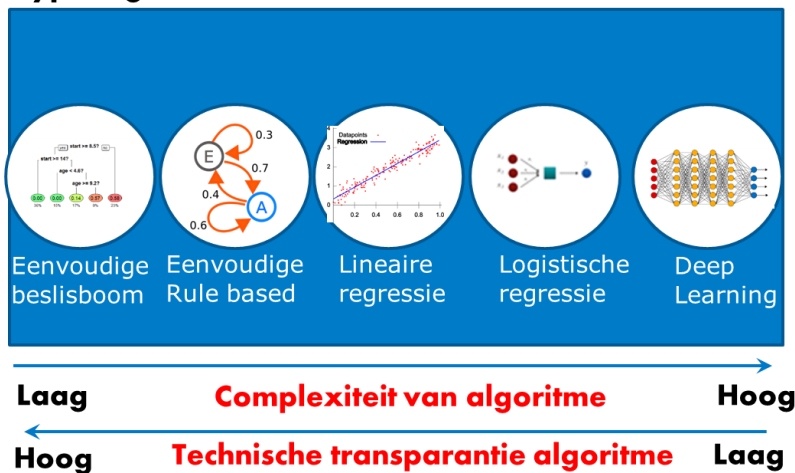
start >= 8.5?
start >= 14?
age < 4.6?
age >= 8.2?
0.00
0.00
0.14
0.57
0.58

E
A
0.3
0.7
0.4
0.6

Datapoints
Regression
0.2 0.4 0.6 0.8 1.0

Eenvoudige beslisboom

Eenvoudige Rule based

Lineaire regressie

Logistische regressie

Deep Learning

Laag Complexiteit van algoritme Hoog

Hoog Technische transparantie algoritme Laag